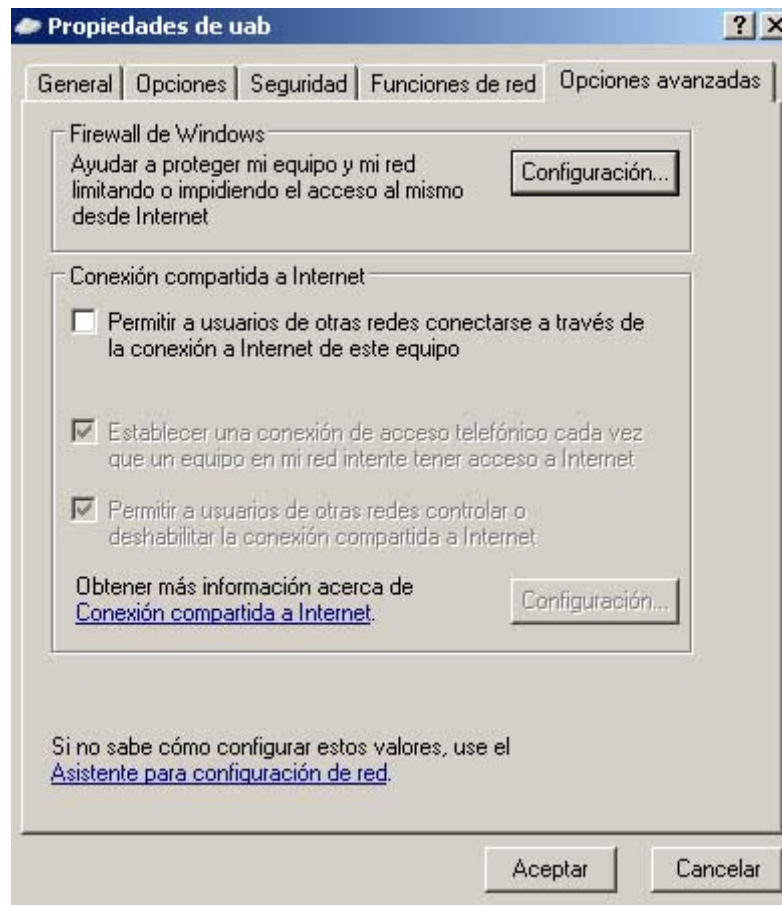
Propiedades de uab

? X

General | Opciones | Seguridad | Funciones de red | Opciones avanzadas

Firewall de Windows

Ayudar a proteger mi equipo y mi red limitando o impidiendo el acceso al mismo desde Internet

Configuración...

Conexión compartida a Internet

Permitir a usuarios de otras redes conectarse a través de la conexión a Internet de este equipo

Establecer una conexión de acceso telefónico cada vez que un equipo en mi red intente tener acceso a Internet

Permitir a usuarios de otras redes controlar o deshabilitar la conexión compartida a Internet

Obtener más información acerca de Conexión compartida a Internet.

Configuración...

Si no sabe cómo configurar estos valores, use el Asistente para configuración de red.

Aceptar

Cancelar